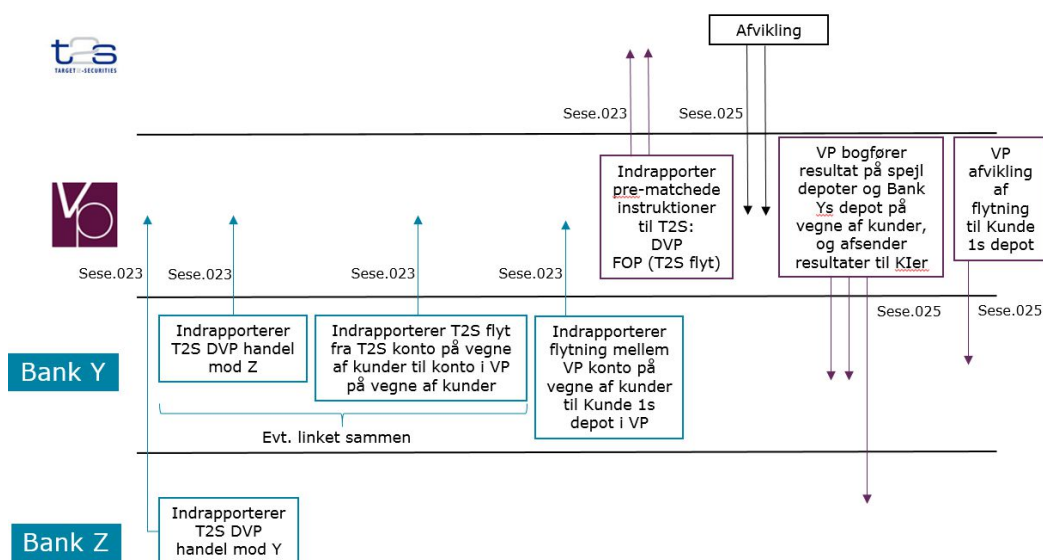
T2S
TARGET2-SECURITIES

Afvikling

Sese.023

Sese.025

VP

Indrapporter pre-matchede instruktioner til T2S: DVP FOP (T2S flyt)

VP bogfører resultat på spejl depoter og Bank Ys depot på vegne af kunder, og afsender resultater til KIer

VP afvikling af flytning til Kunde 1s depot

Sese.023

Sese.023

Sese.023

Sese.023

Sese.025

Sese.025

Bank Y

Indrapporterer T2S DVP handel mod Z

Indrapporterer T2S flyt fra T2S konto på vegne af kunder til konto i VP på vegne af kunder

Indrapporterer flytning mellem VP konto på vegne af kunder til Kunde 1s depot i VP

Evt. linket sammen

Bank Z

Indrapporterer T2S DVP handel mod Y